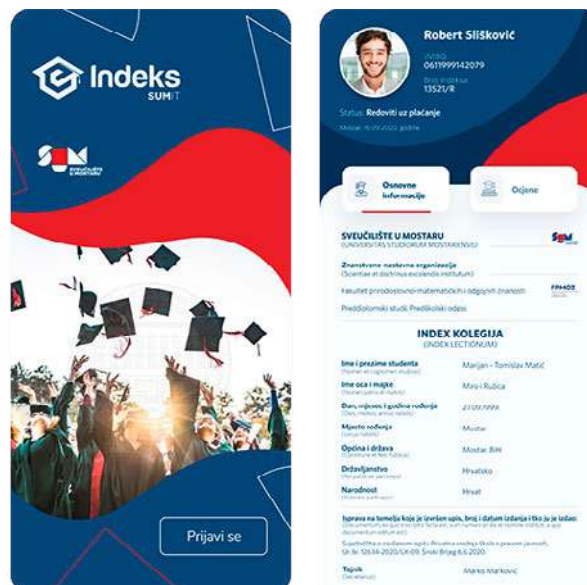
Indeks
SUM IT

SVEUČILIŠTE U MOSTARU

Prijavi se

Robert Slišković
JMBG
0611999142079
Broj indeksa
13521/R

Status: Redoviti uz plaćanje

Mostar, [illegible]

Osnovne informacije

Ocjene

SVEUČILIŠTE U MOSTARU
(UNIVERSITAS STUDIORUM MOSTARIENSIS)

Znanstveno-nastavna organizacija
(Scientiae et doctrinae excolendae institutum)

Fakultet prirodoslovno-matematičkih i odgojnih znanosti

FPMOZ

Preddiplomski studij Predškolski odgoj

INDEX KOLEGIJA
(INDEX LECTIONUM)

| | |
|---|---|
| Ime i prezime studenta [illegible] | Marijan - Tomislav Matić |
| Ime oca i majke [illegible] | Mijo i Ružica |
| Dan, mjesec i godina rođenja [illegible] | 27.09.1999 |
| Mjesto rođenja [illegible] | Mostar |
| Općina i država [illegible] | Mostar, BiH |
| Državljanstvo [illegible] | Hrvatsko |
| Narodnost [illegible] | Hrvat |

Isprava na temelju koje je izvršen upis, broj i datum izdanja i tko ju je izdao:
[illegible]
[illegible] Sr. br. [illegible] Široki Brijeg 6.6.2020.

Tajnik
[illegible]
Marko Marković